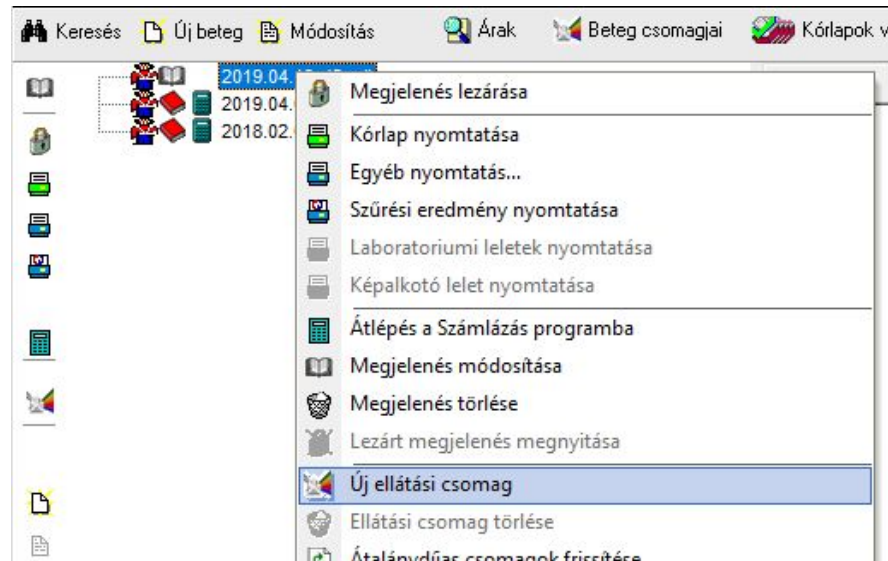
Keresés Új beteg Módosítás Árak Beteg csomagjai Kórlapok v

2019.04.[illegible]
2019.04.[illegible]
2018.02.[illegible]

Megjelenés lezárása
Kórlap nyomtatása
Egyéb nyomtatás...
Szűrési eredmény nyomtatása
Laboratoriumi leletek nyomtatása
Képalkotó lelet nyomtatása
Átlépés a Számlázás programba
Megjelenés módosítása
Megjelenés törlése
Lezárt megjelenés megnyitása
Új ellátási csomag
Ellátási csomag törlése
Átalánydíjas csomagok frissítése